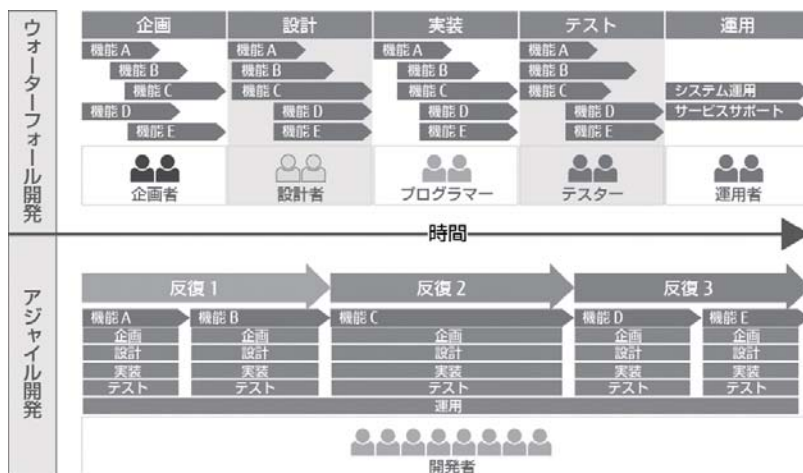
ウォーターフォール開発

| 企画 | 設計 | 実装 | テスト | 運用 |
|---|---|---|---|---|
| 機能 A | 機能 A | 機能 A | 機能 A | |
| 機能 B | 機能 B | 機能 B | 機能 B | |
| 機能 C | 機能 C | 機能 C | 機能 C | システム運用 |
| 機能 D | 機能 D | 機能 D | 機能 D | サービスサポート |
| 機能 E | 機能 E | 機能 E | 機能 E | |
| 企画者 | 設計者 | プログラマー | テスター | 運用者 |

時間

アジャイル開発

反復 1
機能 A
企画
設計
実装
テスト
機能 B
企画
設計
実装
テスト

反復 2
機能 C
企画
設計
実装
テスト

反復 3
機能 D
企画
設計
実装
テスト
機能 E
企画
設計
実装
テスト

運用

開発者